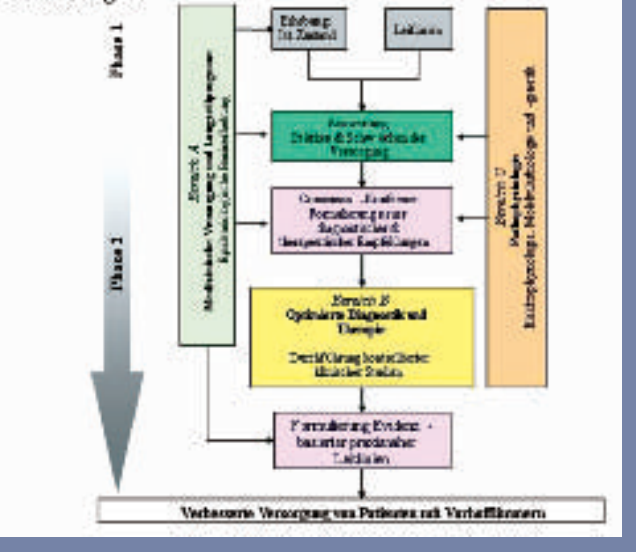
Phase 1

Phase 2

Bereich A
Medizinische Versorgung und Langzeitprognose
Epidemiologische Datenerhebung

Erhebung Ist-Zustand

Leitlinien

Bewertung
Stärken & Schwächen der Versorgung

Consensus - Konferenz
Formulierung neuer diagnostischer & therapeutischer Empfehlungen

Bereich B
Optimierte Diagnostik und Therapie

Durchführung kontrollierter klinischer Studien

Formulierung Evidenz-basierter praktischer Leitlinien

Bereich C
Pathophysiologie
Elektrophysiologie, Molekularbiologie und -genetik

Verbesserte Versorgung von Patienten mit Vorhofflimmern